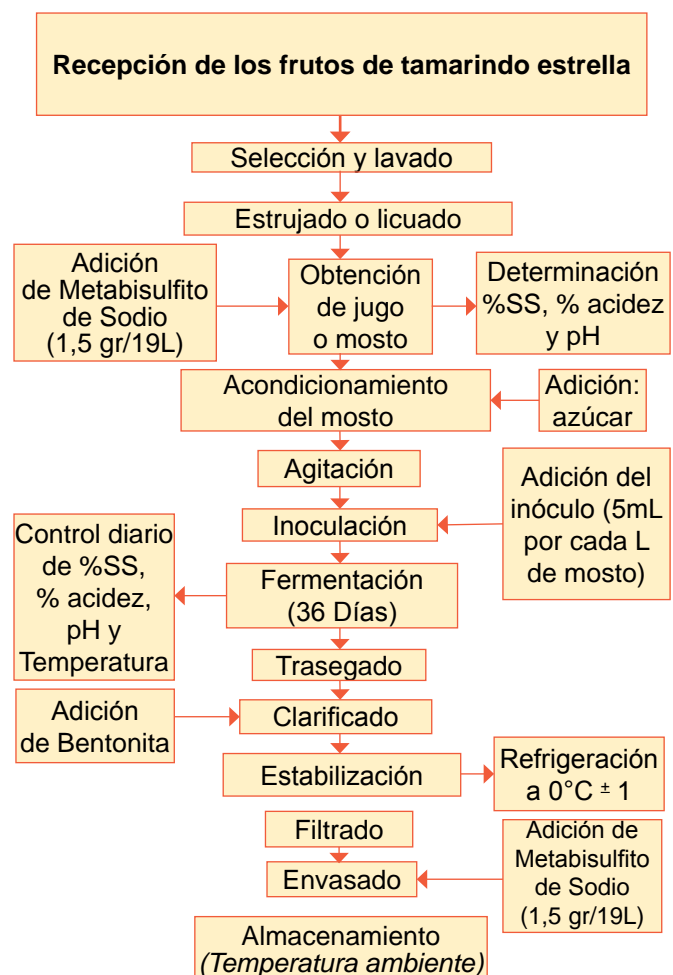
Recepción de los frutos de tamarindo estrella

Selección y lavado

Estrujado o licuado

Adición de Metabisulfito de Sodio (1,5 gr/19L)

Obtención de jugo o mosto

Determinación %SS, % acidez y pH

Acondicionamiento del mosto

Adición: azúcar

Agitación

Adición del inóculo (5mL por cada L de mosto)

Inoculación

Control diario de %SS, % acidez, pH y Temperatura

Fermentación (36 Días)

Trasegado

Adición de Bentonita

Clarificado

Estabilización

Refrigeración a 0°C ± 1

Filtrado

Adición de Metabisulfito de Sodio (1,5 gr/19L)

Envasado

Almacenamiento *(Temperatura ambiente)*